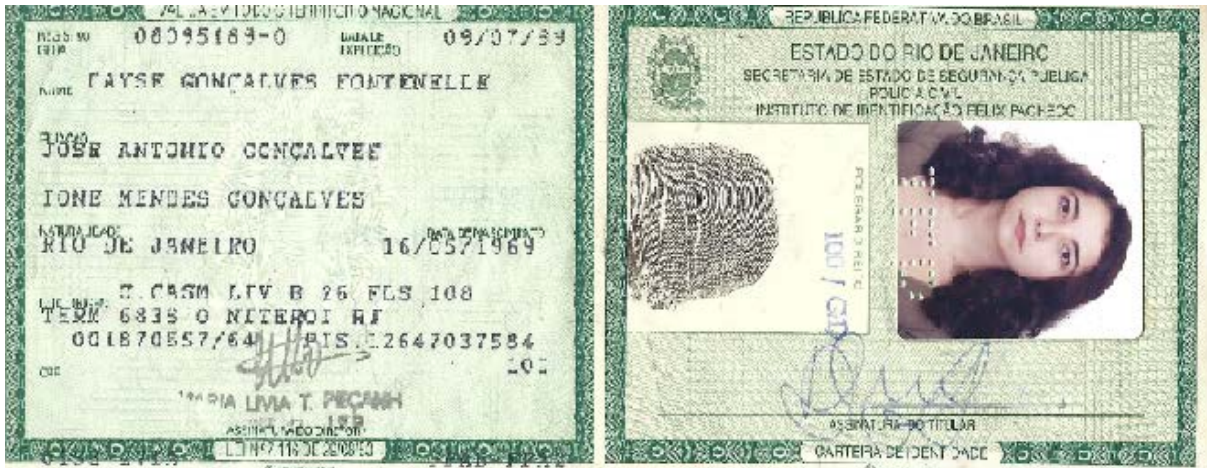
VÁLIDA EM TODO O TERRITÓRIO NACIONAL

REGISTRO GERAL 08095189-0 DATA DE EXPEDIÇÃO 09/07/89

NOME FAYSE GONÇALVES FONTENELLE

FILIAÇÃO JOSE ANTONIO GONÇALVES

IONE MENDES GONÇALVES

NATURALIDADE RIO DE JANEIRO DATA DE NASCIMENTO 16/05/1969

DOC. ORIGEM T.CASM LIV B 26 FLS 108 TERM 6838 O NITEROI RJ

CPF 061870557/64 PIS.12647037584

102

MARIA LIVIA T. PEÇANH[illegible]

ASSINATURA DO DIRETOR

LEI Nº 7.116 DE 29/08/83

REPÚBLICA FEDERATIVA DO BRASIL

ESTADO DO RIO DE JANEIRO
SECRETARIA DE ESTADO DE SEGURANÇA PÚBLICA
POLÍCIA CIVIL
INSTITUTO DE IDENTIFICAÇÃO FELIX PACHECO

POLEGAR DIREITO

100 / CD

ASSINATURA DO TITULAR

CARTEIRA DE IDENTIDADE